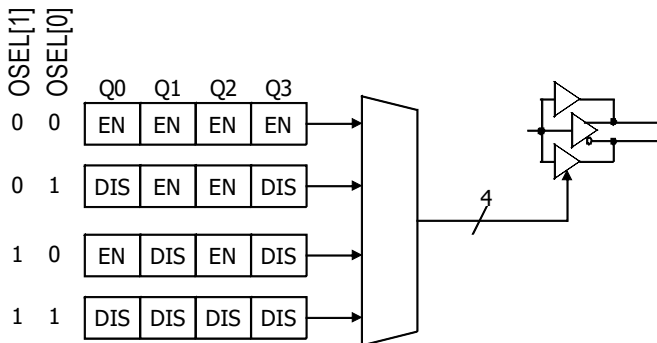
OSEL[1] OSEL[0]

Q0 Q1 Q2 Q3

0 0

| EN | EN | EN | EN |
|---|---|---|---|

0 1

| DIS | EN | EN | DIS |
|---|---|---|---|

1 0

| EN | DIS | EN | DIS |
|---|---|---|---|

1 1

| DIS | DIS | DIS | DIS |
|---|---|---|---|

4